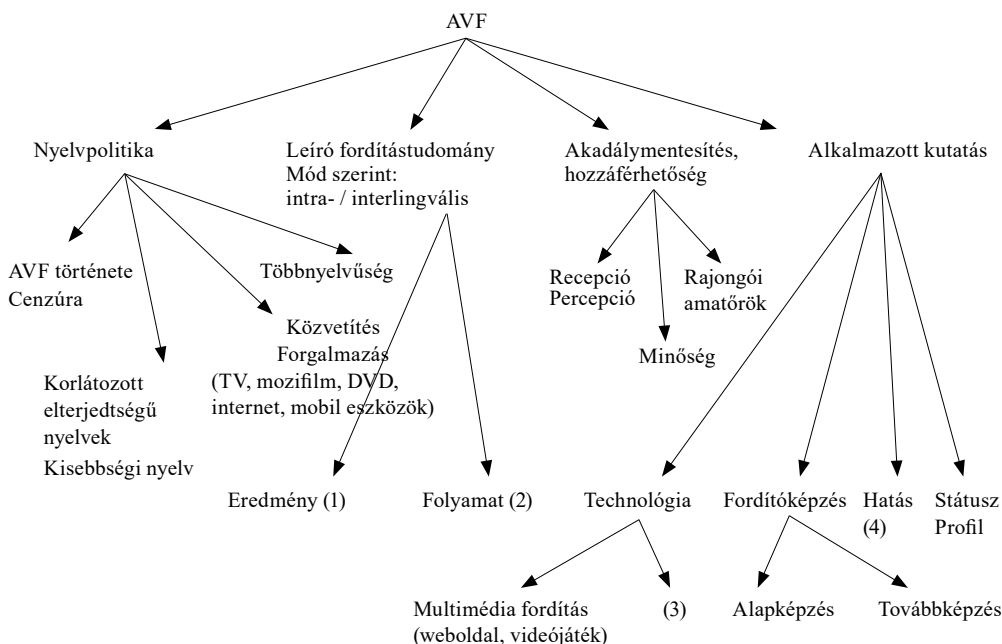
AVF

Nyelvpolitika

Leíró fordítástudomány
Mód szerint:
intra- / interlingvális

Akadálymentesítés,
hozzáférhetőség

Alkalmazott kutatás

AVF története
Cenzúra

Többnyelvűség

Közvetítés
Forgalmazás
(TV, mozifilm, DVD,
internet, mobil eszközök)

Korlátozott
elterjedtségű
nyelvek
Kisebbségi nyelv

Recepció
Percepció

Rajongói
amatőrök

Minőség

Eredmény (1)

Folyamat (2)

Technológia

Fordítóképzés

Hatás
(4)

Státusz
Profil

Multimédia fordítás
(weboldal, videójáték)

(3)

Alapképzés

Továbbképzés